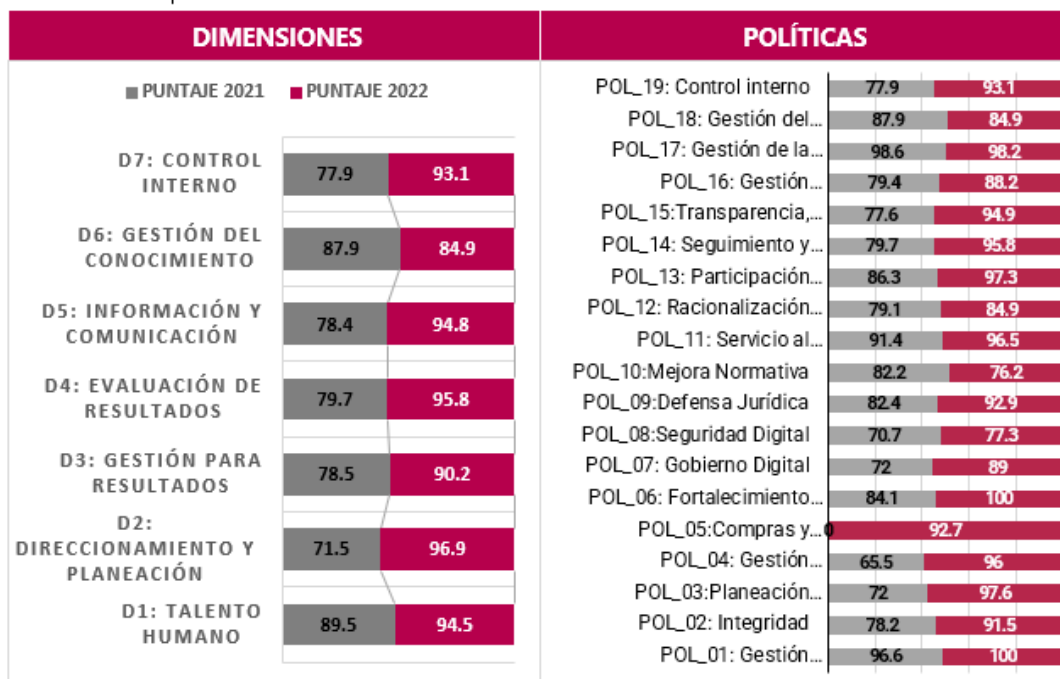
DIMENSIONES

PUNTAJE 2021 PUNTAJE 2022

| | 2021 | 2022 |
|---|---|---|
| D7: CONTROL INTERNO | 77.9 | 93.1 |
| D6: GESTIÓN DEL CONOCIMIENTO | 87.9 | 84.9 |
| D5: INFORMACIÓN Y COMUNICACIÓN | 78.4 | 94.8 |
| D4: EVALUACIÓN DE RESULTADOS | 79.7 | 95.8 |
| D3: GESTIÓN PARA RESULTADOS | 78.5 | 90.2 |
| D2: DIRECCIONAMIENTO Y PLANEACIÓN | 71.5 | 96.9 |
| D1: TALENTO HUMANO | 89.5 | 94.5 |

POLÍTICAS

| | 2021 | 2022 |
|---|---|---|
| POL_19: Control interno | 77.9 | 93.1 |
| POL_18: Gestión del... | 87.9 | 84.9 |
| POL_17: Gestión de la... | 98.6 | 98.2 |
| POL_16: Gestión... | 79.4 | 88.2 |
| POL_15:Transparencia,... | 77.6 | 94.9 |
| POL_14: Seguimiento y... | 79.7 | 95.8 |
| POL_13: Participación... | 86.3 | 97.3 |
| POL_12: Racionalización... | 79.1 | 84.9 |
| POL_11: Servicio al... | 91.4 | 96.5 |
| POL_10:Mejora Normativa | 82.2 | 76.2 |
| POL_09:Defensa Jurídica | 82.4 | 92.9 |
| POL_08:Seguridad Digital | 70.7 | 77.3 |
| POL_07: Gobierno Digital | 72 | 89 |
| POL_06: Fortalecimiento... | 84.1 | 100 |
| POL_05:Compras y... | 0 | 92.7 |
| POL_04: Gestión... | 65.5 | 96 |
| POL_03:Planeación... | 72 | 97.6 |
| POL_02: Integridad | 78.2 | 91.5 |
| POL_01: Gestión... | 96.6 | 100 |